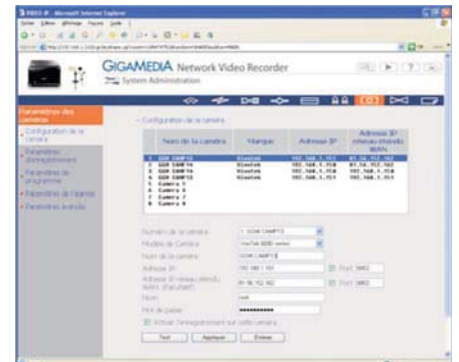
GIGAMEDIA Network Video Recorder
System Administration

Paramètres des caméras

Configuration de la caméra
Paramètres d'enregistrement
Paramètres de programme
Paramètres de l'agenda
Paramètres avancés

Configuration de la caméra

| | Nom de la caméra | Marque | Adresse IP | Adresse IP réseau étendu WAN |
|---|---|---|---|---|
| 1 | GGM CAMP10 | Vivotek | 192.168.1.151 | 81.56.152.162 |
| 2 | GGM CAMP16 | Vivotek | 192.168.1.150 | 81.56.152.162 |
| 3 | GGM CAMP16 | Vivotek | 192.168.1.150 | 192.168.1.150 |
| 4 | GGM CAMP10 | Vivotek | 192.168.1.151 | 192.168.1.151 |
| 5 | Camera 5 | | | |
| 6 | Camera 6 | | | |
| 7 | Camera 7 | | | |
| 8 | Camera 8 | | | |

Numéro de la caméra: 1: GGM CAMP10
Modèle de Caméra: VivoTek 8000 series
Nom de la caméra: GGM CAMP10
Adresse IP: 192.168.1.151 Port 3002
Adresse IP réseau étendu WAN (Facultatif): 81.56.152.162 Port 3002
Nom: root
Mot de passe: ••••••••••
Activer l'enregistrement sur cette caméra

Test Appliquer Enlever